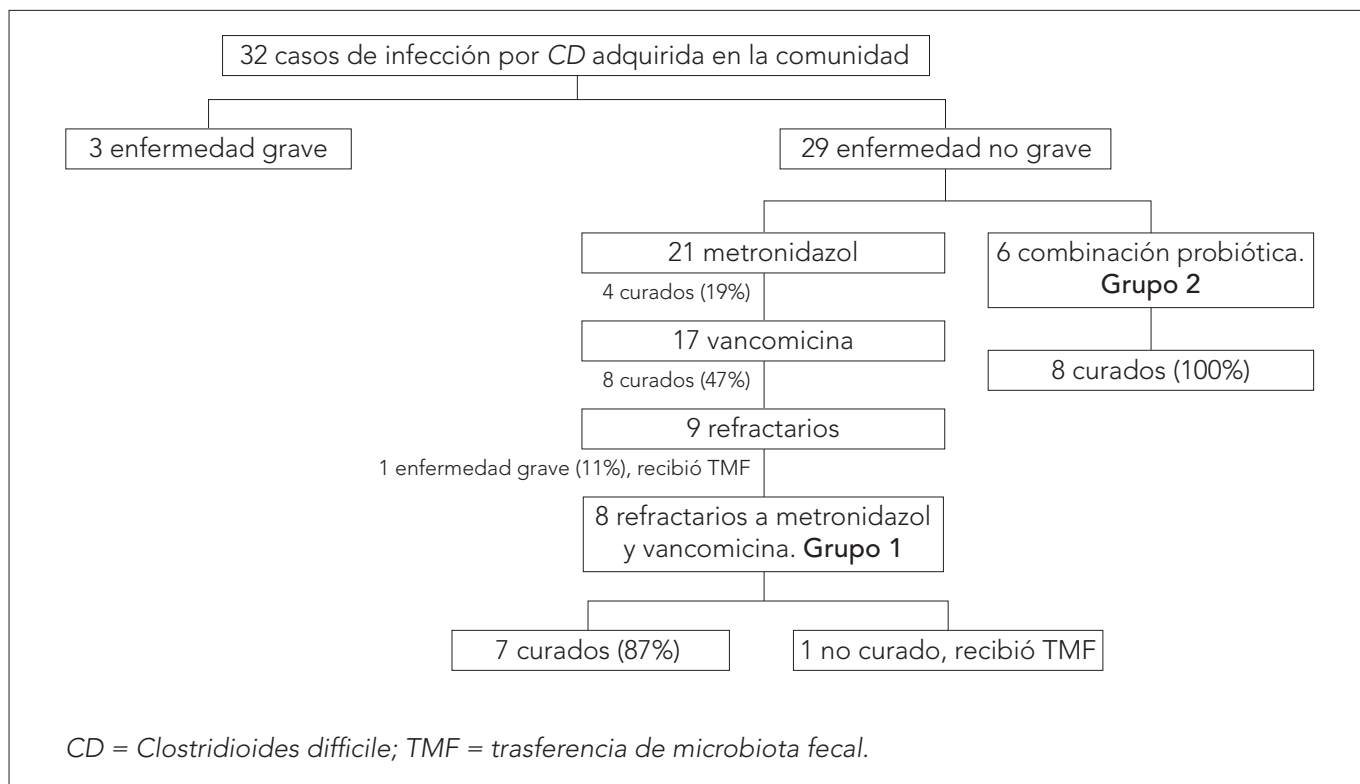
32 casos de infección por *CD* adquirida en la comunidad

3 enfermedad grave

29 enfermedad no grave

21 metronidazol

4 curados (19%)

17 vancomicina

8 curados (47%)

9 refractarios

1 enfermedad grave (11%), recibió TMF

8 refractarios a metronidazol y vancomicina. **Grupo 1**

7 curados (87%)

1 no curado, recibió TMF

6 combinación probiótica. **Grupo 2**

8 curados (100%)

*CD = Clostridioides difficile; TMF = trasferencia de microbiota fecal.*